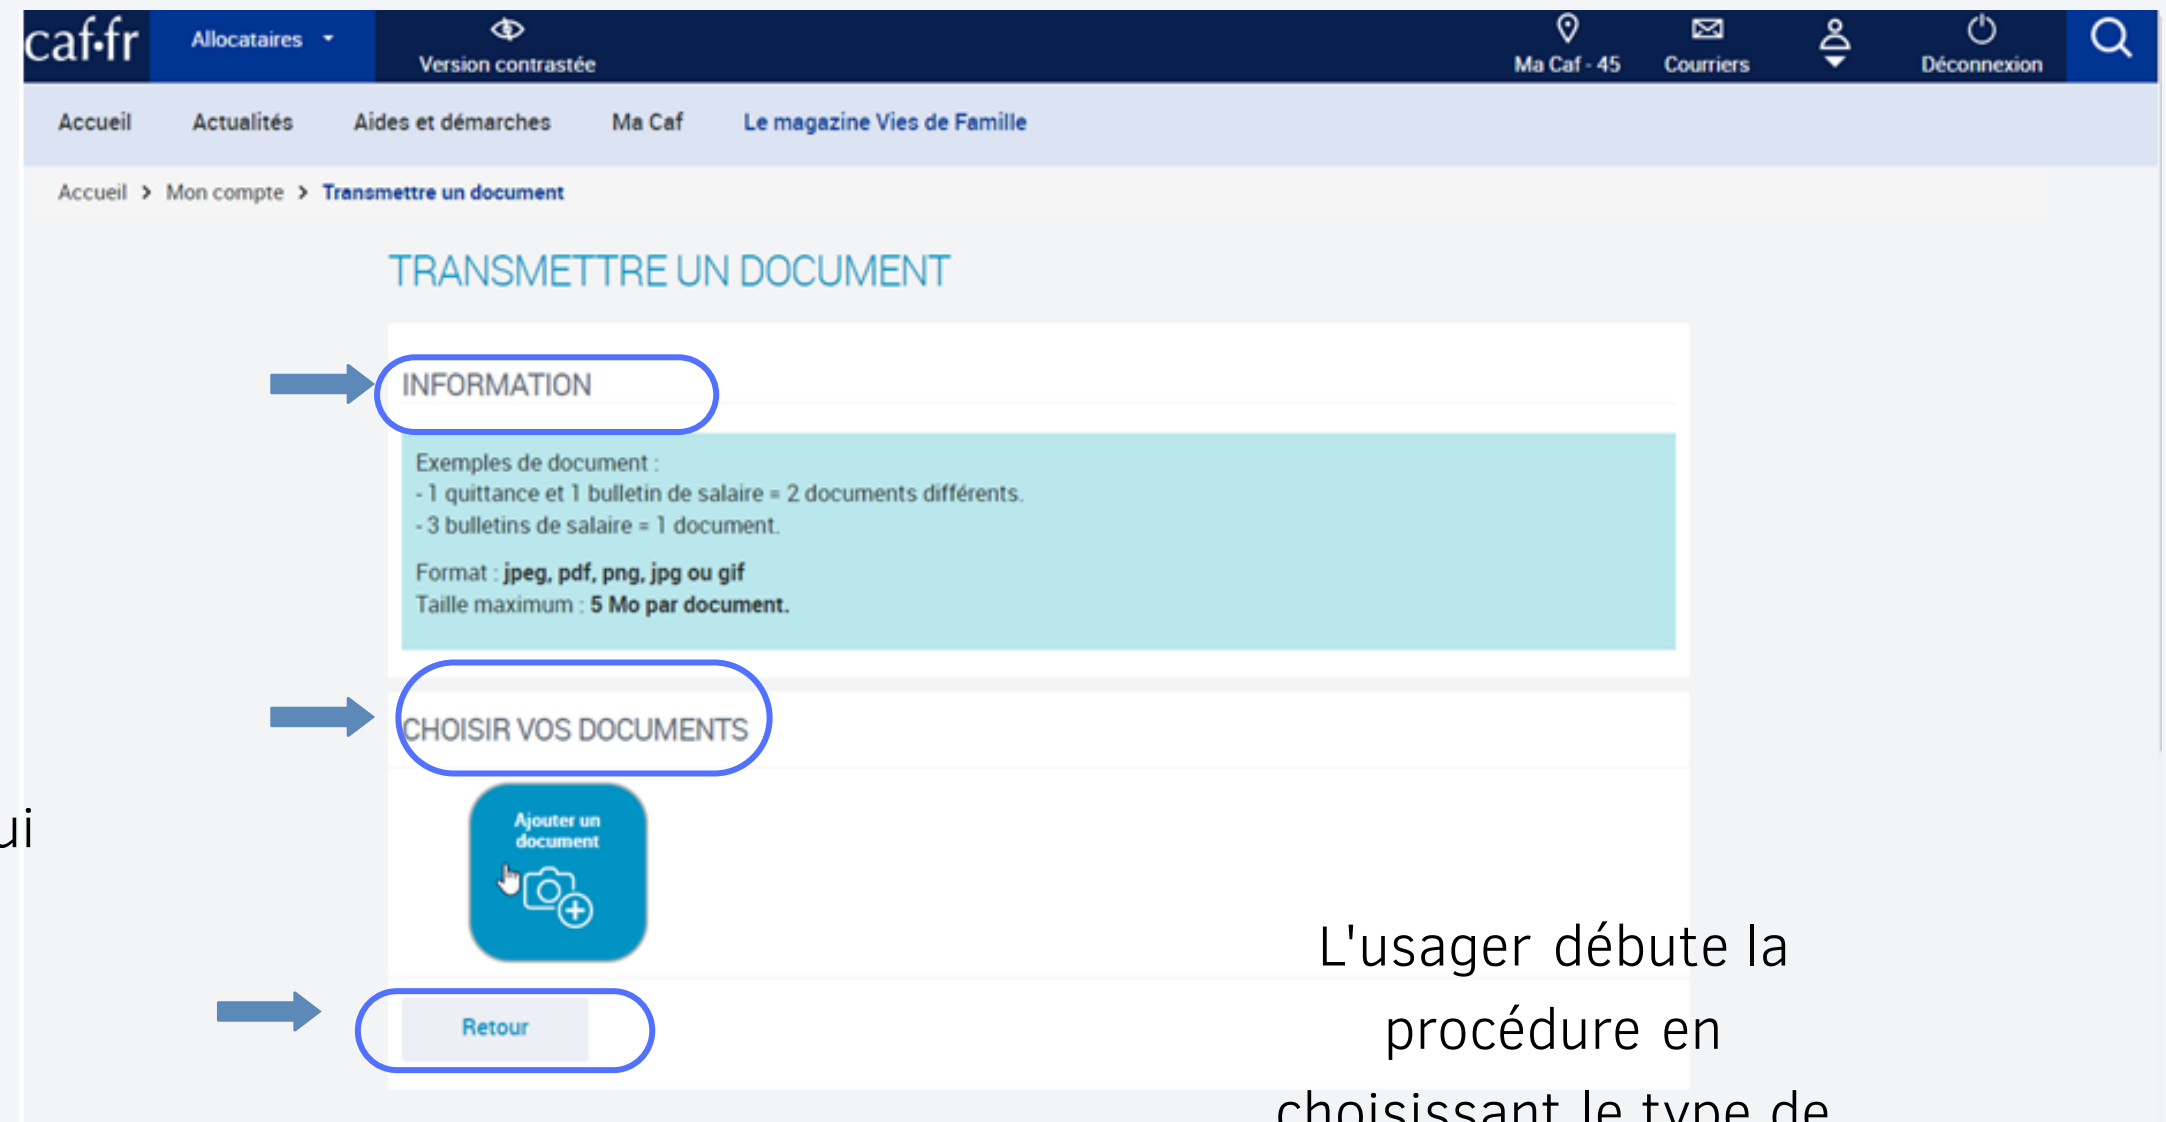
caf·fr Allocataires Version contrastée Ma Caf - 45 Courriers Déconnexion

Accueil Actualités Aides et démarches Ma Caf Le magazine Vies de Famille

Accueil > Mon compte > Transmettre un document

TRANSMETTRE UN DOCUMENT

INFORMATION

Exemples de document :
- 1 quittance et 1 bulletin de salaire = 2 documents différents.
- 3 bulletins de salaire = 1 document.

Format : jpeg, pdf, png, jpg ou gif
Taille maximum : 5 Mo par document.

CHOISIR VOS DOCUMENTS

Ajouter un document

Retour

ui

L'usager débute la procédure en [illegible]